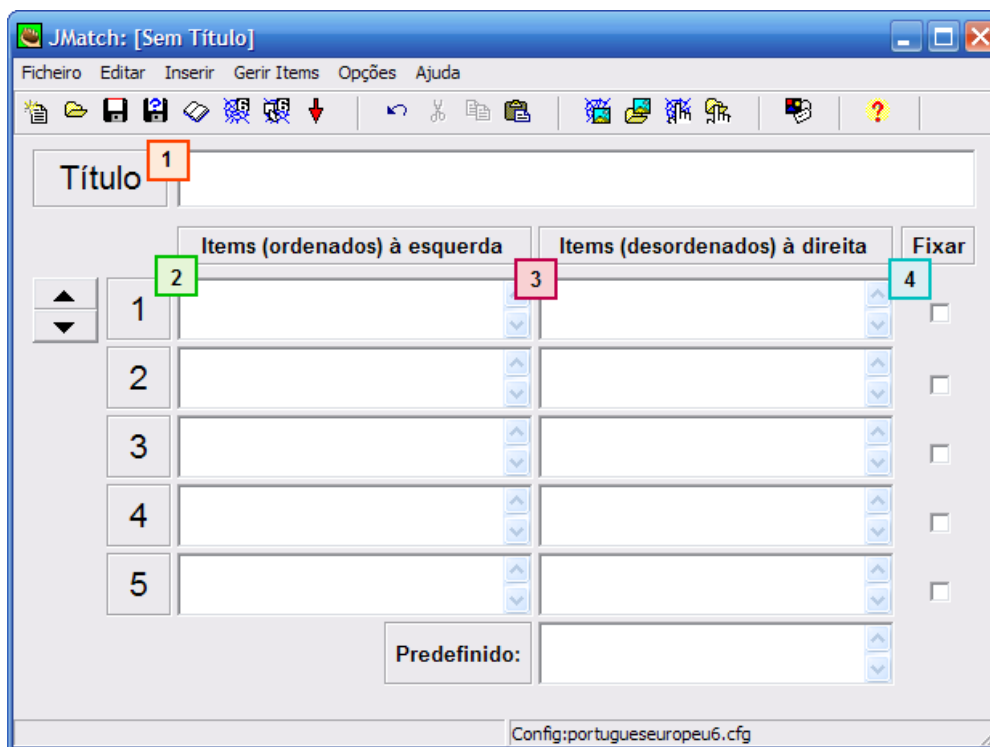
JMatch: [Sem Título]

Ficheiro Editar Inserir Gerir Items Opções Ajuda

Título 1

Items (ordenados) à esquerda

Items (desordenados) à direita

Fixar

2

3

4

1

2

3

4

5

Predefinido:

Config:portugueseeuropeu6.cfg